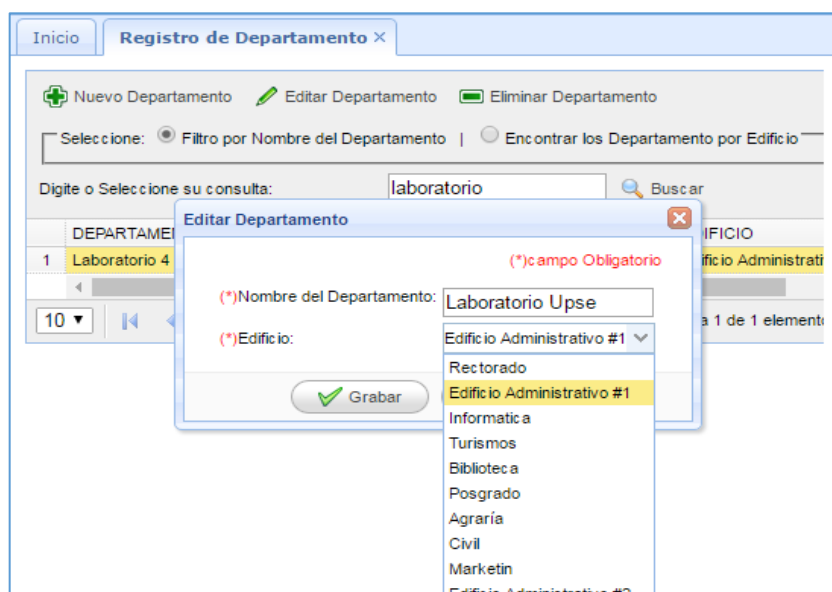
Inicio | Registro de Departamento ×

Nuevo Departamento   Editar Departamento   Eliminar Departamento

Seleccione: Filtro por Nombre del Departamento | Encontrar los Departamento por Edificio

Digite o Seleccione su consulta: laboratorio   Buscar

DEPARTAME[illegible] | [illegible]IFICIO
1 Laboratorio 4 | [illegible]ificio Administrati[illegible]

10 ▾   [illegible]a 1 de 1 element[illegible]

Editar Departamento

(*)campo Obligatorio

(*)Nombre del Departamento: Laboratorio Upse

(*)Edificio: Edificio Administrativo #1

Grabar

Rectorado
Edificio Administrativo #1
Informatica
Turismos
Biblioteca
Posgrado
Agraría
Civil
Marketin
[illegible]